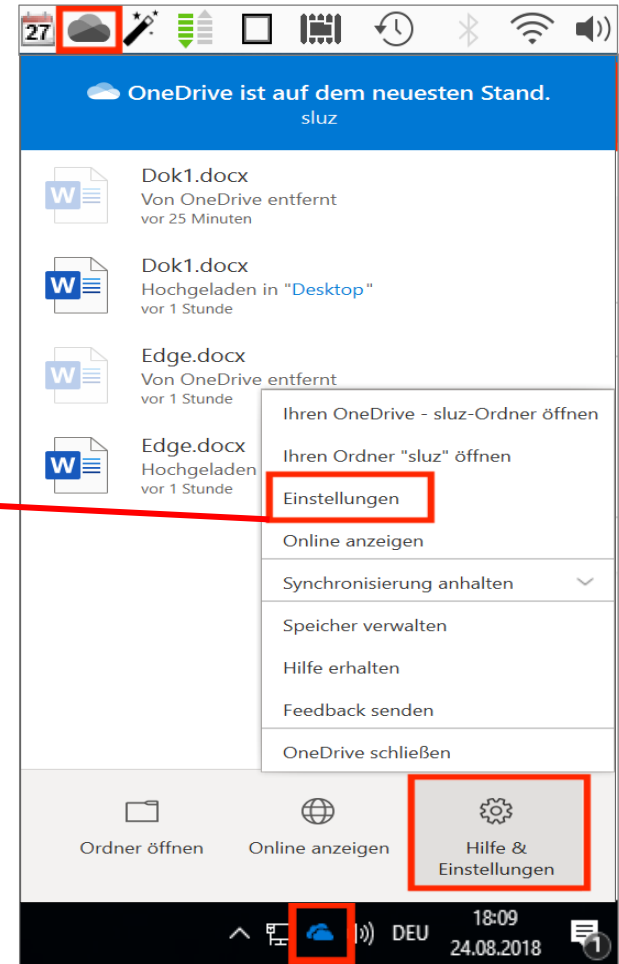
27

OneDrive ist auf dem neuesten Stand.
sluz

W Dok1.docx
Von OneDrive entfernt
vor 25 Minuten

W Dok1.docx
Hochgeladen in "Desktop"
vor 1 Stunde

W Edge.docx
Von OneDrive entfernt
vor 1 Stunde

W Edge.docx
Hochgeladen
vor 1 Stunde

Ihren OneDrive - sluz-Ordner öffnen
Ihren Ordner "sluz" öffnen
Einstellungen
Online anzeigen
Synchronisierung anhalten
Speicher verwalten
Hilfe erhalten
Feedback senden
OneDrive schließen

Ordner öffnen
Online anzeigen
Hilfe & Einstellungen

DEU
18:09
24.08.2018
1